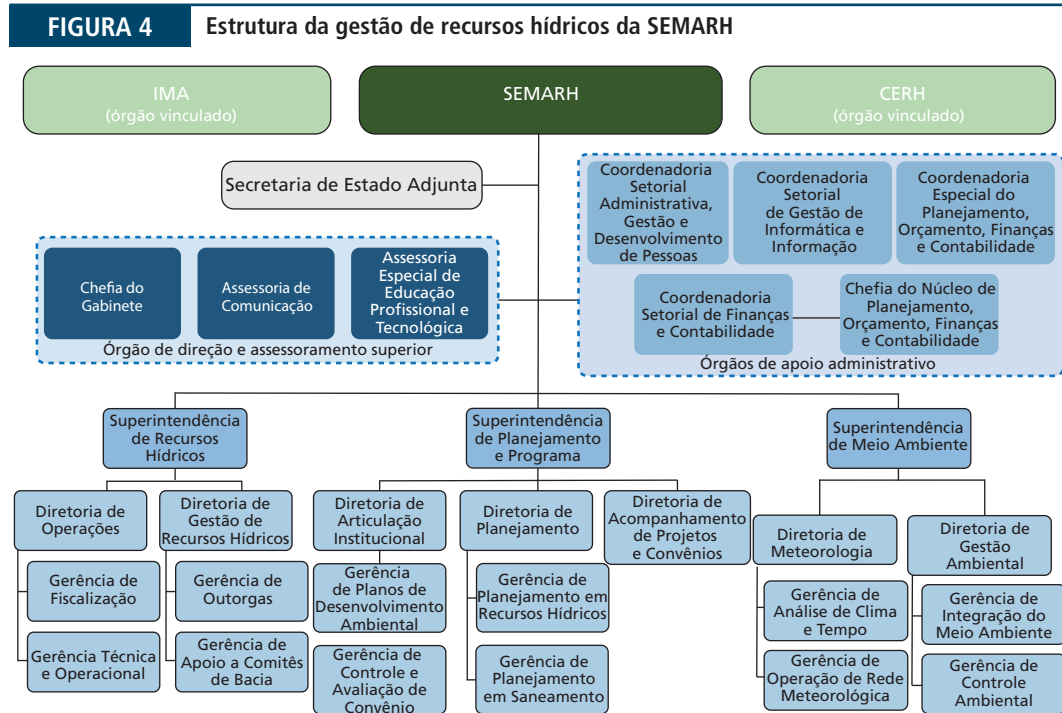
FIGURA 4 Estrutura da gestão de recursos hídricos da SEMARH

IMA
(órgão vinculado)

SEMARH

CERH
(órgão vinculado)

Secretaria de Estado Adjunta

Coordenadoria Setorial Administrativa, Gestão e Desenvolvimento de Pessoas

Coordenadoria Setorial de Gestão de Informática e Informação

Coordenadoria Especial do Planejamento, Orçamento, Finanças e Contabilidade

Coordenadoria Setorial de Finanças e Contabilidade

Chefia do Núcleo de Planejamento, Orçamento, Finanças e Contabilidade

Órgãos de apoio administrativo

Chefia do Gabinete

Assessoria de Comunicação

Assessoria Especial de Educação Profissional e Tecnológica

Órgão de direção e assessoramento superior

Superintendência de Recursos Hídricos

Superintendência de Planejamento e Programa

Superintendência de Meio Ambiente

Diretoria de Operações

Diretoria de Gestão de Recursos Hídricos

Diretoria de Articulação Institucional

Diretoria de Planejamento

Diretoria de Acompanhamento de Projetos e Convênios

Diretoria de Meteorologia

Diretoria de Gestão Ambiental

Gerência de Fiscalização

Gerência de Outorgas

Gerência de Planos de Desenvolvimento Ambiental

Gerência de Planejamento em Recursos Hídricos

Gerência de Análise de Clima e Tempo

Gerência de Integração do Meio Ambiente

Gerência Técnica e Operacional

Gerência de Apoio a Comitês de Bacia

Gerência de Controle e Avaliação de Convênio

Gerência de Planejamento em Saneamento

Gerência de Operação de Rede Meteorológica

Gerência de Controle Ambiental